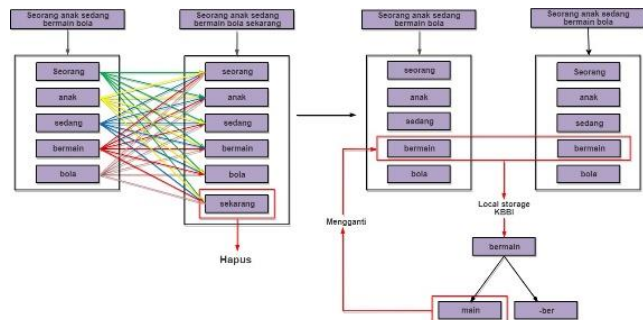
Seorang anak sedang bermain bola

Seorang
anak
sedang
bermain
bola

Seorang anak sedang bermain bola sekarang

seorang
anak
sedang
bermain
bola
sekarang

Hapus

Seorang anak sedang bermain bola

seorang
anak
sedang
bermain
bola

Seorang anak sedang bermain bola

Seorang
anak
sedang
bermain
bola

Local storage KBBI

Mengganti

bermain

main
-ber